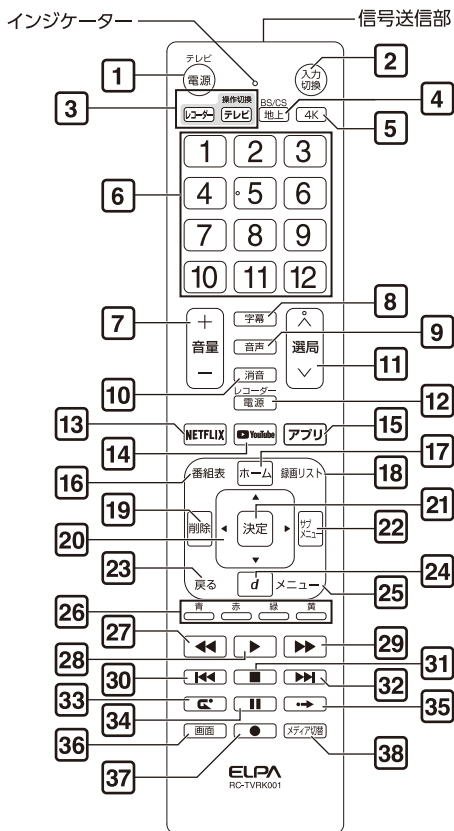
インジケーター
信号送信部
1
テレビ
電源
2
入力切換
3
操作切換
レコーダー
テレビ
BS/CS
地上
4
4K
5
1 2 3
6
4 5 6
7 8 9
10 11 12
7
+
音量
−
字幕
8
音声
9
選局
11
10
消音
レコーダー
電源
12
13
NETFLIX
YouTube
14
アプリ
15
17
ホーム
16
番組表
録画リスト
18
19
削除
決定
21
サブメニュー
22
20
23
戻る
d
24
メニュー
25
26
青
赤
緑
黄
27
29
28
30
31
32
33
35
34
36
画面
メディア切替
38
37
ELPA
RC-TVRK001